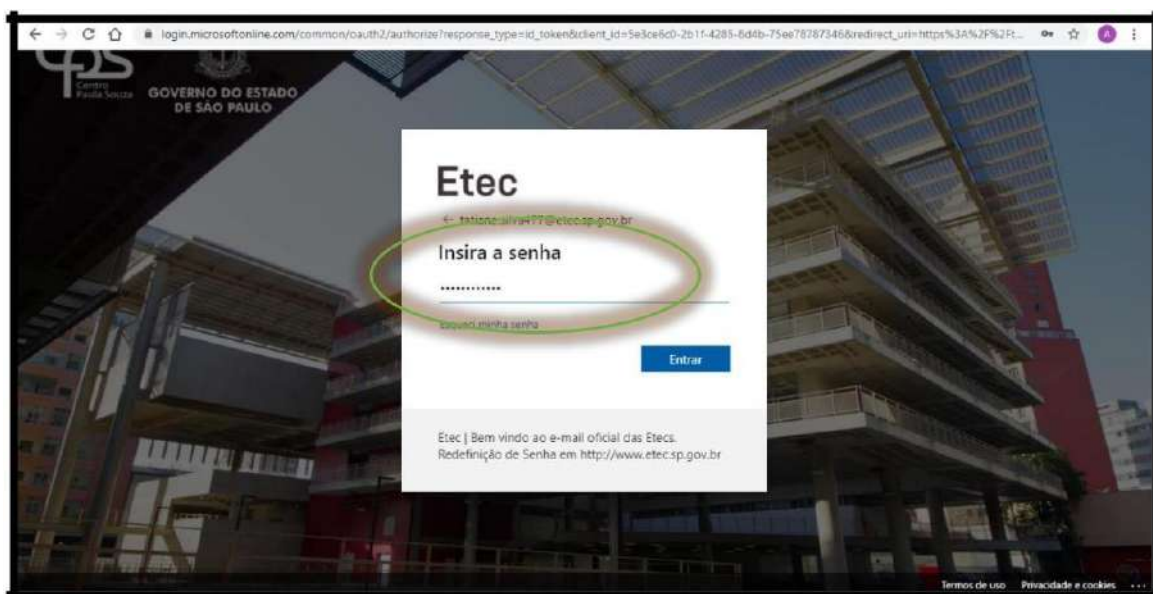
login.microsoftonline.com/common/oauth2/authorize?response_type=id_token&client_id=5e3ce6c0-2b1f-4285-8d4b-75ee78787346&redirect_uri=https%3A%2F%2Ft...

Centro Paula Souza

GOVERNO DO ESTADO DE SÃO PAULO

Etec

← tatiane.silva477@etec.sp.gov.br

Insira a senha

••••••••••••

Esqueci minha senha

Entrar

Etec | Bem vindo ao e-mail oficial das Etecs. Redefinição de Senha em http://www.etec.sp.gov.br

Termos de uso Privacidade e cookies ...